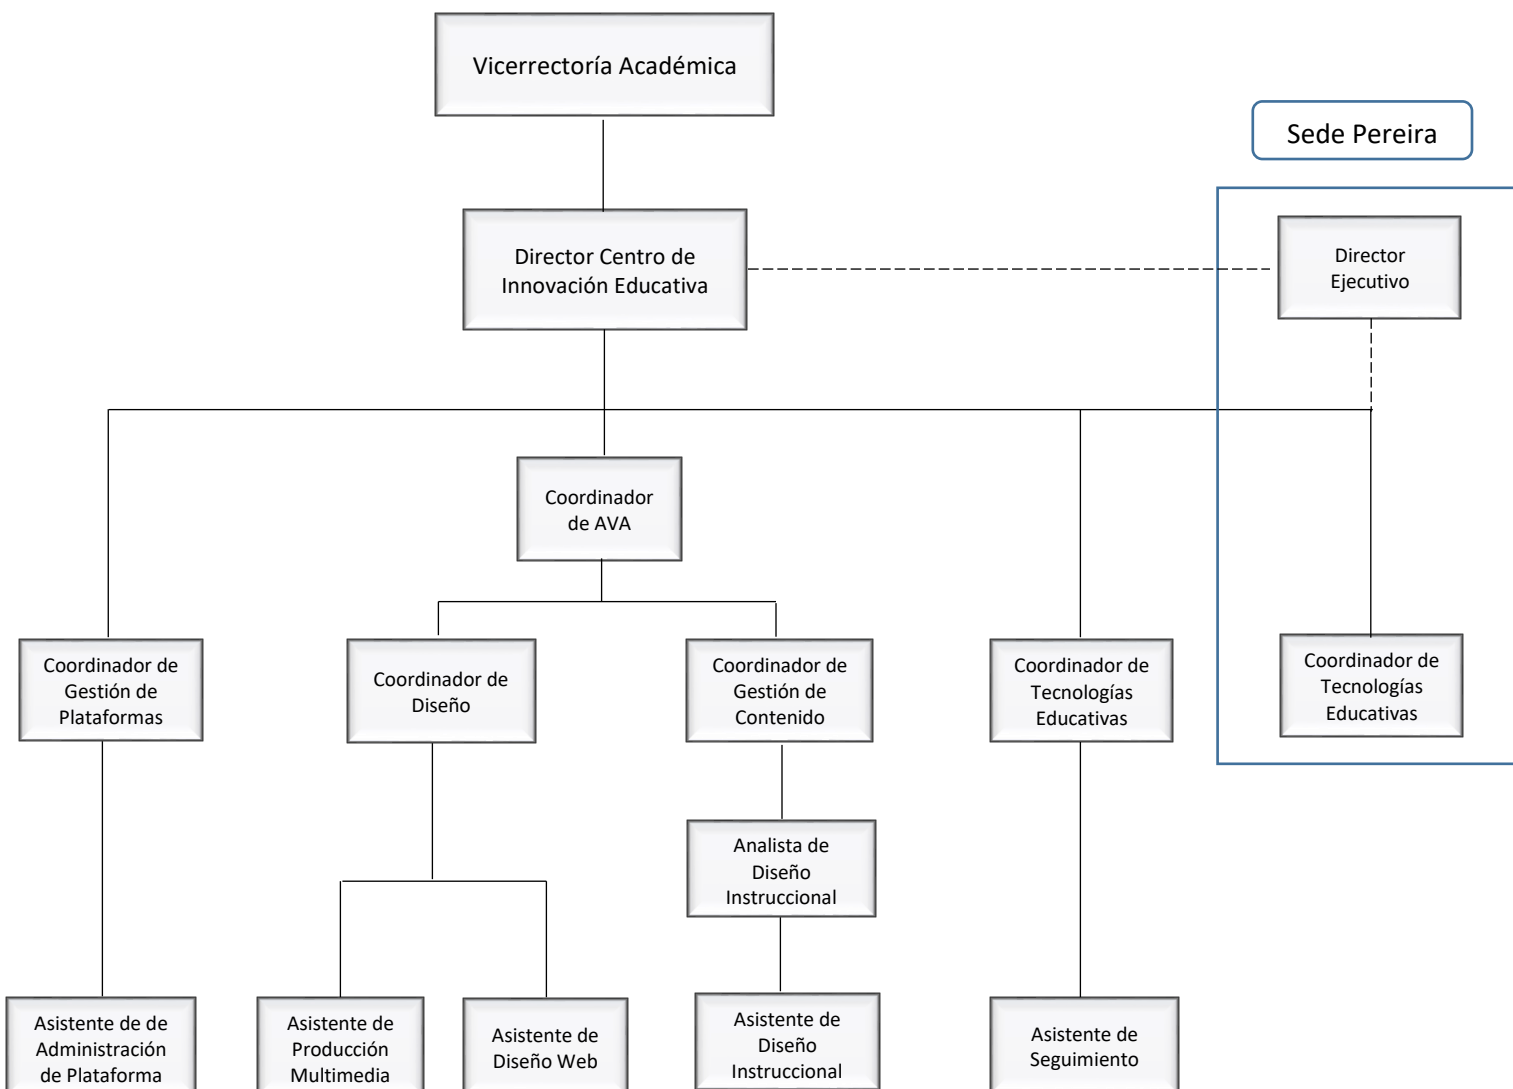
Vicerrectoría Académica

Sede Pereira

Director Centro de Innovación Educativa

Director Ejecutivo

Coordinador de AVA

Coordinador de Gestión de Plataformas

Coordinador de Diseño

Coordinador de Gestión de Contenido

Coordinador de Tecnologías Educativas

Coordinador de Tecnologías Educativas

Analista de Diseño Instruccional

Asistente de de Administración de Plataforma

Asistente de Producción Multimedia

Asistente de Diseño Web

Asistente de Diseño Instruccional

Asistente de Seguimiento